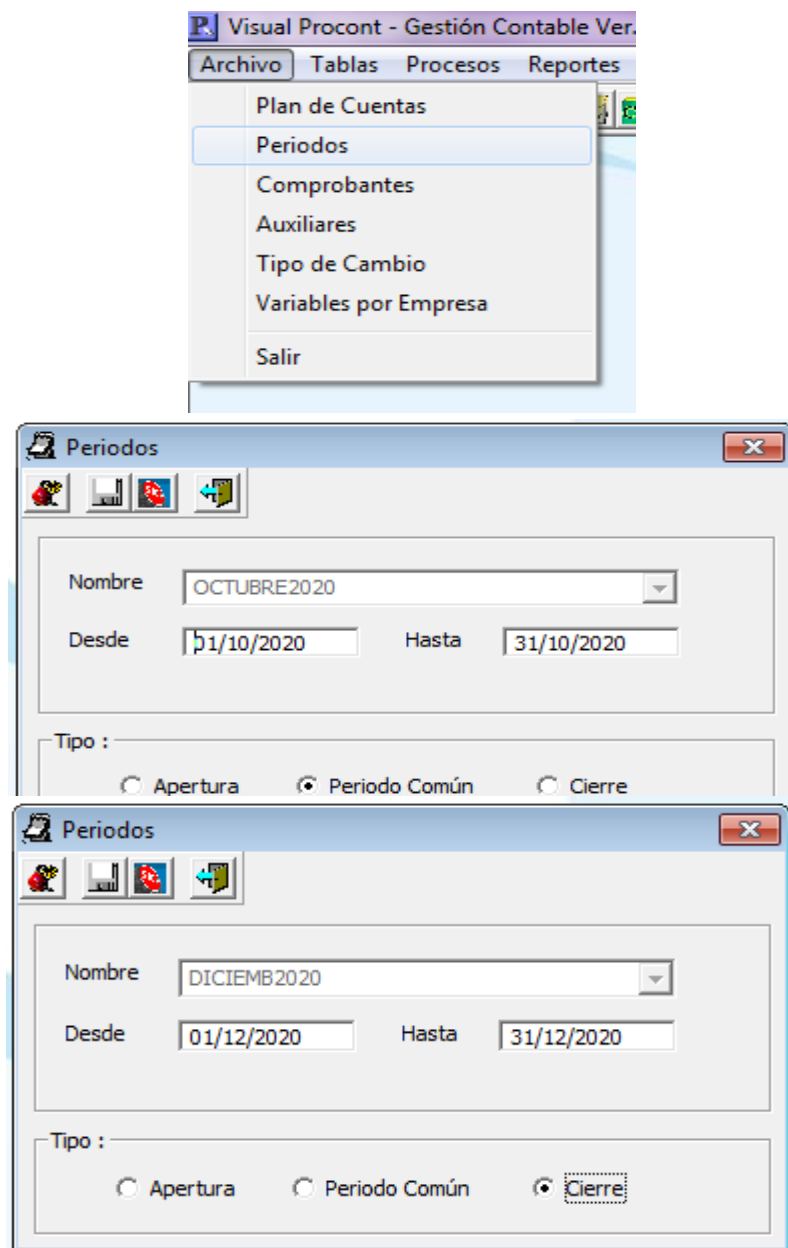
Visual Procont - Gestión Contable Ver.
Archivo Tablas Procesos Reportes
Plan de Cuentas
Periodos
Comprobantes
Auxiliares
Tipo de Cambio
Variables por Empresa
Salir

Periodos
Nombre OCTUBRE2020
Desde 01/10/2020 Hasta 31/10/2020
Tipo :
Apertura Periodo Común Cierre

Periodos
Nombre DICIEMB2020
Desde 01/12/2020 Hasta 31/12/2020
Tipo :
Apertura Periodo Común Cierre